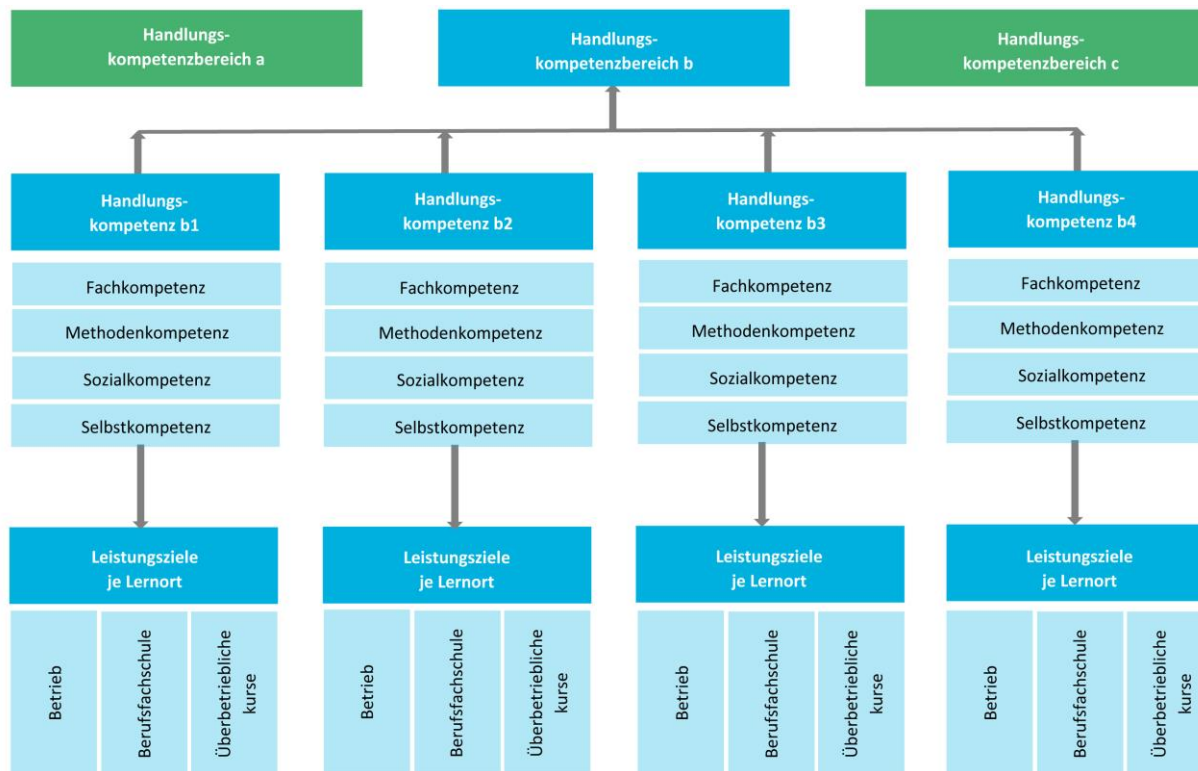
Handlungskompetenzbereich a

Handlungskompetenzbereich b

Handlungskompetenzbereich c

Handlungskompetenz b1

Fachkompetenz

Methodenkompetenz

Sozialkompetenz

Selbstkompetenz

Leistungsziele je Lernort

Betrieb

Berufsfachschule

Überbetriebliche kurse

Handlungskompetenz b2

Fachkompetenz

Methodenkompetenz

Sozialkompetenz

Selbstkompetenz

Leistungsziele je Lernort

Betrieb

Berufsfachschule

Überbetriebliche kurse

Handlungskompetenz b3

Fachkompetenz

Methodenkompetenz

Sozialkompetenz

Selbstkompetenz

Leistungsziele je Lernort

Betrieb

Berufsfachschule

Überbetriebliche kurse

Handlungskompetenz b4

Fachkompetenz

Methodenkompetenz

Sozialkompetenz

Selbstkompetenz

Leistungsziele je Lernort

Betrieb

Berufsfachschule

Überbetriebliche kurse